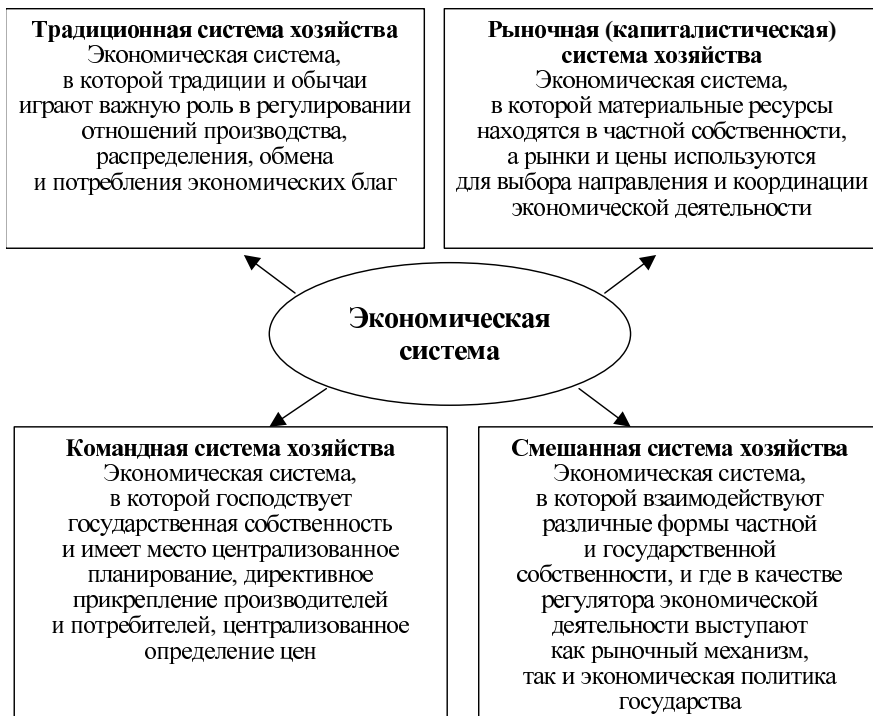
**Традиционная система хозяйства**
Экономическая система, в которой традиции и обычаи играют важную роль в регулировании отношений производства, распределения, обмена и потребления экономических благ

**Рыночная (капиталистическая) система хозяйства**
Экономическая система, в которой материальные ресурсы находятся в частной собственности, а рынки и цены используются для выбора направления и координации экономической деятельности

**Экономическая система**

**Командная система хозяйства**
Экономическая система, в которой господствует государственная собственность и имеет место централизованное планирование, директивное прикрепление производителей и потребителей, централизованное определение цен

**Смешанная система хозяйства**
Экономическая система, в которой взаимодействуют различные формы частной и государственной собственности, и где в качестве регулятора экономической деятельности выступают как рыночный механизм, так и экономическая политика государства